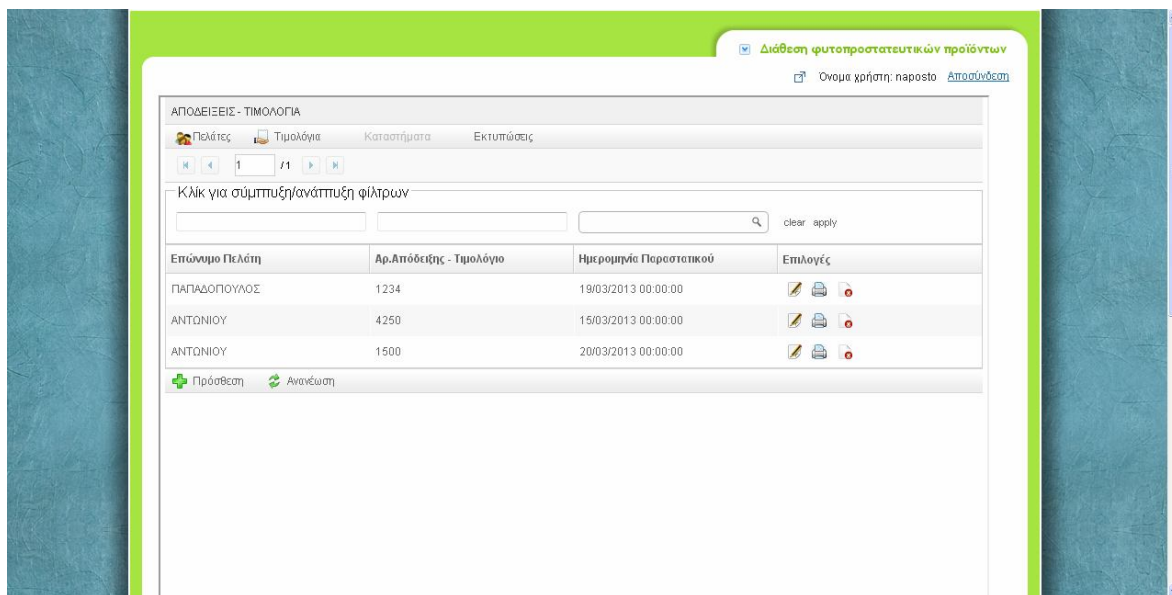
Διάθεση φυτοπροστατευτικών προϊόντων

Ονομα χρήστη: naposto Αποσύνδεση

ΑΠΟΔΕΙΞΕΙΣ - ΤΙΜΟΛΟΓΙΑ

Πελάτες Τιμολόγια Καταστήματα Εκτυπώσεις

1 /1

Κλίκ για σύμπτυξη/ανάπτυξη φίλτρων

clear apply

| Επώνυμο Πελάτη | Αρ.Απόδειξης - Τιμολόγιο | Ημερομηνία Παραστατικού | Επιλογές |
|---|---|---|---|
| ΠΑΠΑΔΟΠΟΥΛΟΣ | 1234 | 19/03/2013 00:00:00 | |
| ΑΝΤΩΝΙΟΥ | 4250 | 15/03/2013 00:00:00 | |
| ΑΝΤΩΝΙΟΥ | 1500 | 20/03/2013 00:00:00 | |

Πρόσθεση Ανανέωση